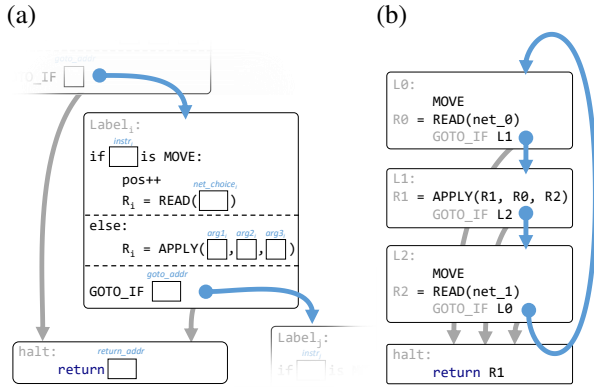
(a)

goto_addr

GOTO_IF

Label$_i$:

instr$_i$

if [ ] is MOVE:

pos++

net_choice$_i$

R$_i$ = READ( [ ] )

else:

arg1$_i$ arg2$_i$ arg3$_i$

R$_i$ = APPLY( [ ], [ ], [ ] )

goto_addr

GOTO_IF [ ]

halt:

return_addr

return [ ]

Label$_j$:

instr$_j$

if

(b)

L0:

MOVE

R0 = READ(net_0)

GOTO_IF L1

L1:

R1 = APPLY(R1, R0, R2)

GOTO_IF L2

L2:

MOVE

R2 = READ(net_1)

GOTO_IF L0

halt:

return R1